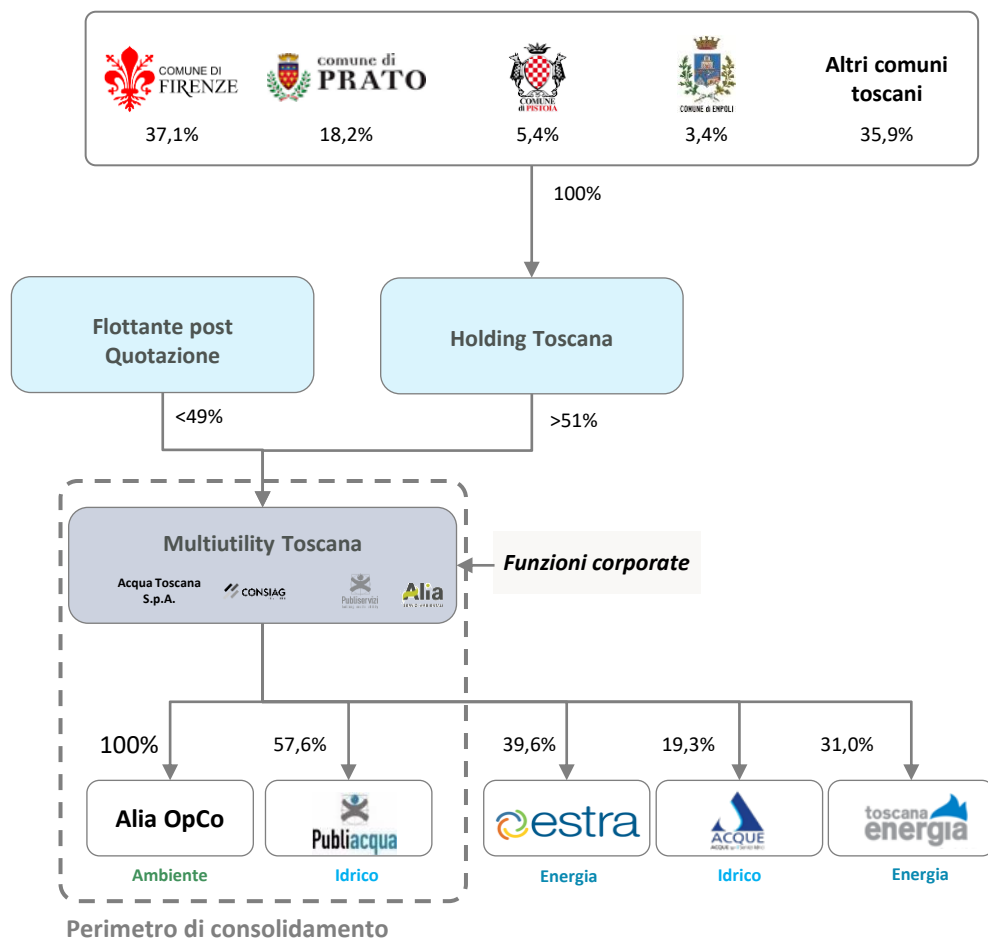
COMUNE DI FIRENZE
37,1%

comune di PRATO
18,2%

COMUNE di PISTOIA
5,4%

COMUNE di EMPOLI
3,4%

Altri comuni toscani
35,9%

100%

Flottante post Quotazione

Holding Toscana

<49%

>51%

Multiutility Toscana

Acqua Toscana S.p.A.

CONSIAG

Publiservizi

Alia

Funzioni corporate

100%

57,6%

39,6%

19,3%

31,0%

Alia OpCo

Publiacqua

estra

ACQUE

toscana energia

Ambiente

Idrico

Energia

Idrico

Energia

Perimetro di consolidamento